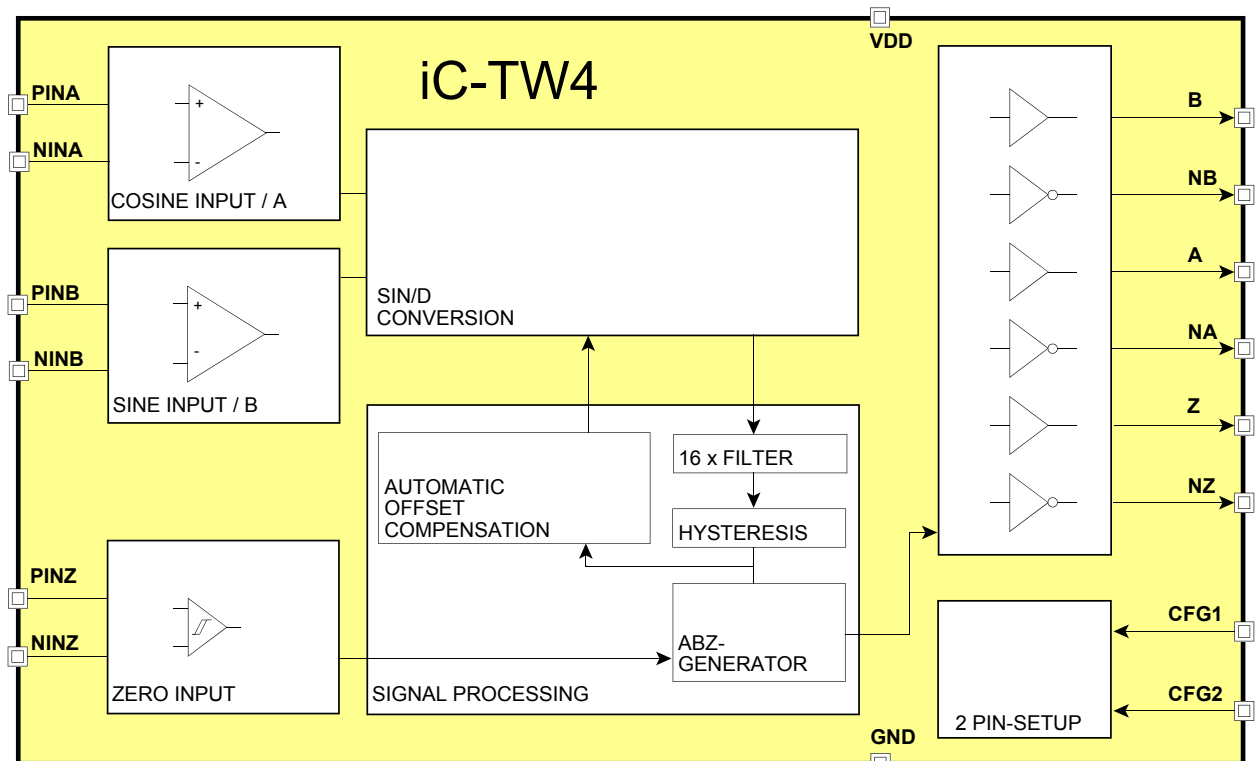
VDD

iC-TW4

PINA
NINA
+
-
COSINE INPUT / A

PINB
NINB
+
-
SINE INPUT / B

SIN/D
CONVERSION

AUTOMATIC
OFFSET
COMPENSATION

16 x FILTER

HYSTERESIS

ABZ-
GENERATOR

SIGNAL PROCESSING

PINZ
NINZ
ZERO INPUT

B
NB
A
NA
Z
NZ

CFG1
CFG2
2 PIN-SETUP

GND